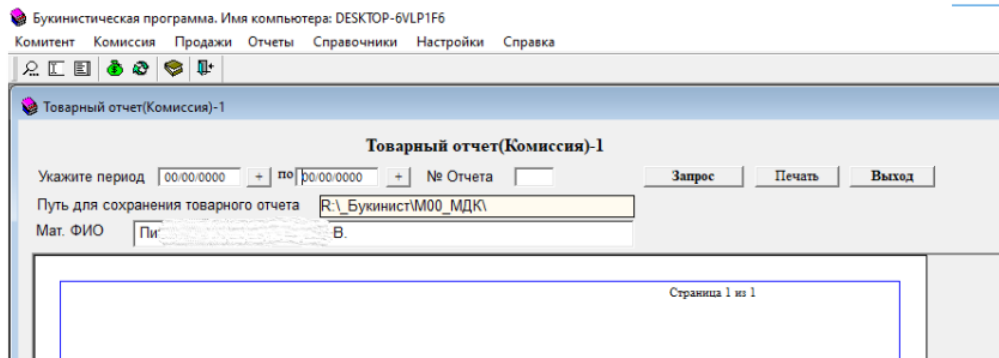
Букинистическая программа. Имя компьютера: DESKTOP-6VLP1F6

Комитент Комиссия Продажи Отчеты Справочники Настройки Справка

Товарный отчет(Комиссия)-1

Товарный отчет(Комиссия)-1

Укажите период 00/00/0000 + по 00/00/0000 + № Отчета

Запрос Печать Выход

Путь для сохранения товарного отчета R:\_Букинист\M00_МДК\

Мат. ФИО Пи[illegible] В.

Страница 1 из 1